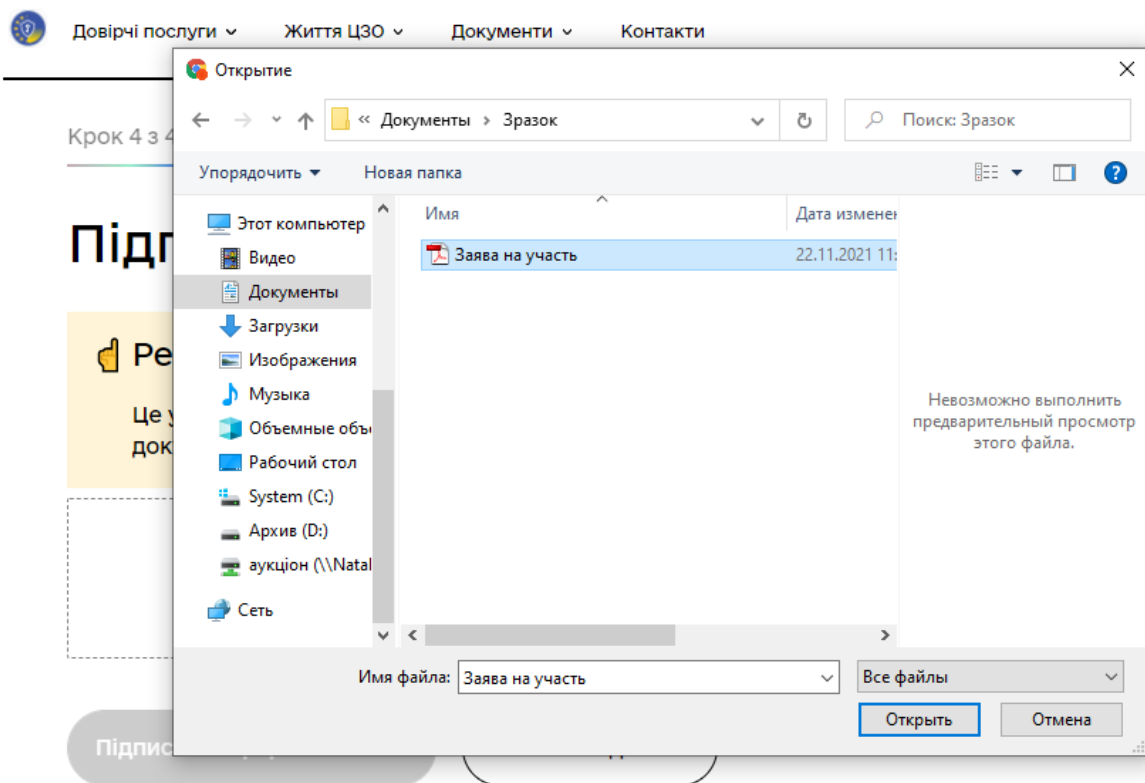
Довірчі послуги ⌄ Життя ЦЗО ⌄ Документи ⌄ Контакти

Крок 4 з 4

Підп

☝ Ре

Це у
док

Підпис

Открытие

« Документы › Зразок

Поиск: Зразок

Упорядочить ▾ Новая папка

Этот компьютер
Видео
Документы
Загрузки
Изображения
Музыка
Объемные объ
Рабочий стол
System (C:)
Архив (D:)
аукціон (\\Natal
Сеть

| Имя | Дата измене |
|---|---|
| Заява на участь | 22.11.2021 11: |

Невозможно выполнить предварительный просмотр этого файла.

Имя файла: Заява на участь

Все файлы

Открыть Отмена